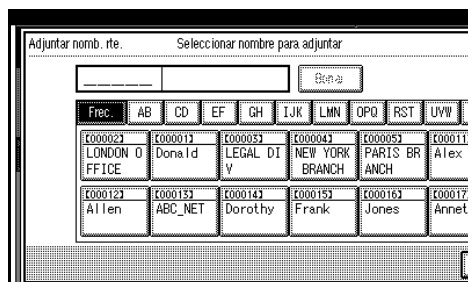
Adjuntar nomb. rte.   Seleccionar nombre para adjuntar

Borrar

Frec. | AB | CD | EF | GH | IJK | LMN | OPQ | RST | UVW

[00002] LONDON OFFICE
[00001] Donald
[00003] LEGAL DIV
[00004] NEW YORK BRANCH
[00005] PARIS BRANCH
[00011] Alex
[00012] Allen
[00013] ABC_NET
[00014] Dorothy
[00015] Frank
[00016] Jones
[00017] Annet